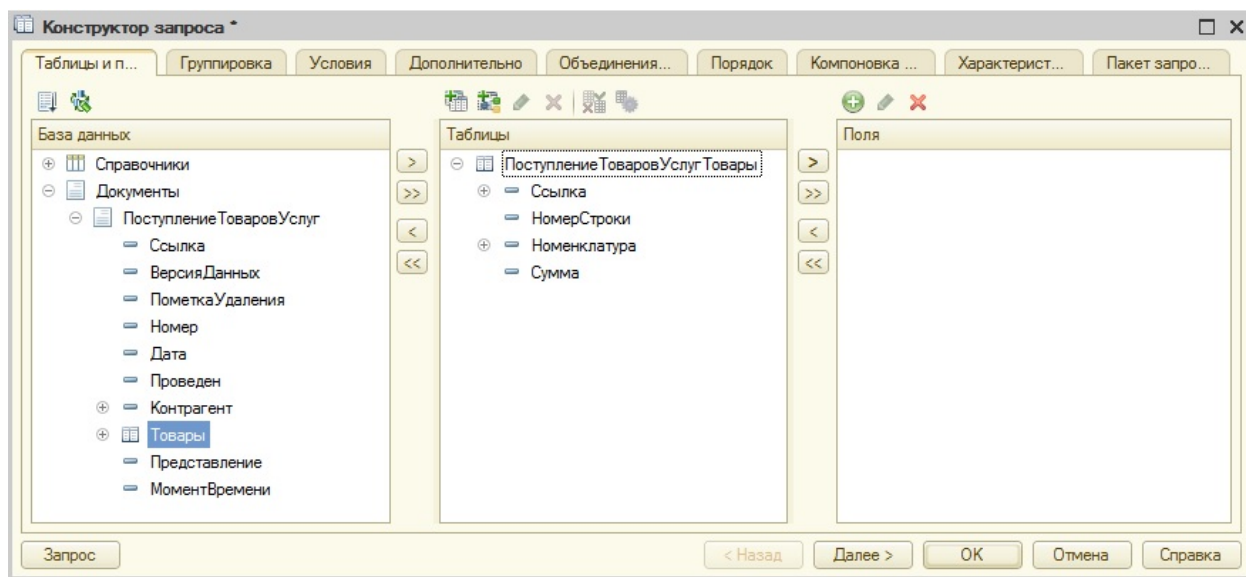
Конструктор запроса *

Таблицы и п... | Группировка | Условия | Дополнительно | Объединения... | Порядок | Компоновка ... | Характерист... | Пакет запро...

База данных
Справочники
Документы
ПоступлениеТоваровУслуг
Ссылка
ВерсияДанных
ПометкаУдаления
Номер
Дата
Проведен
Контрагент
Товары
Представление
МоментВремени

>
>>
<
<<

Таблицы
ПоступлениеТоваровУслугТовары
Ссылка
НомерСтроки
Номенклатура
Сумма

>
>>
<
<<

Поля

Запрос | < Назад | Далее > | OK | Отмена | Справка